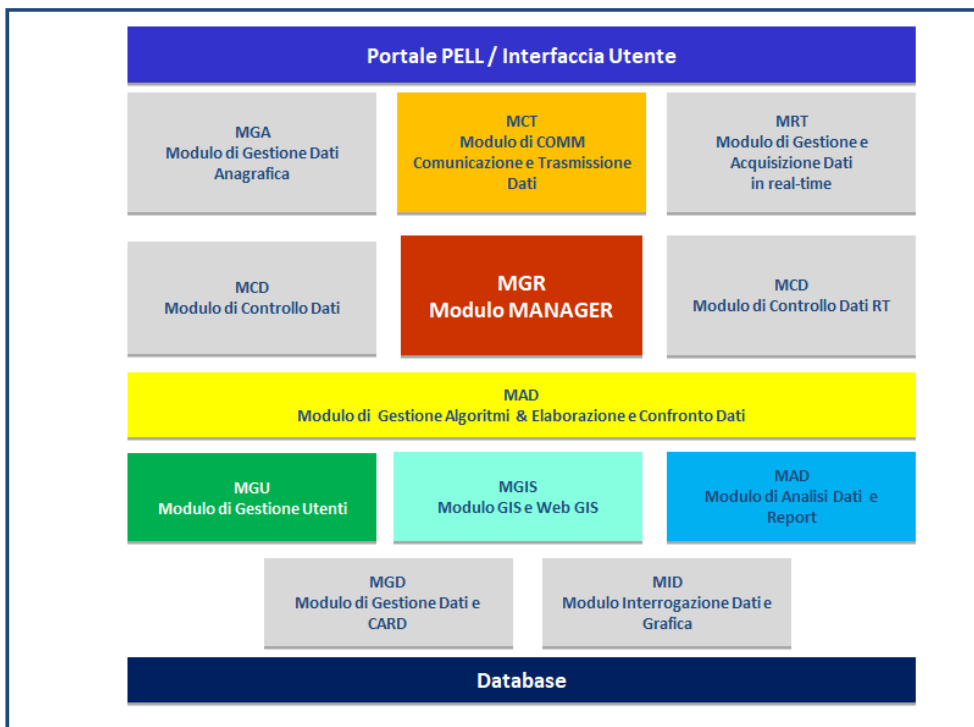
Portale PELL / Interfaccia Utente

MGA
Modulo di Gestione Dati Anagrafica

MCT
Modulo di COMM Comunicazione e Trasmissione Dati

MRT
Modulo di Gestione e Acquisizione Dati in real-time

MCD
Modulo di Controllo Dati

MGR
Modulo MANAGER

MCD
Modulo di Controllo Dati RT

MAD
Modulo di Gestione Algoritmi & Elaborazione e Confronto Dati

MGU
Modulo di Gestione Utenti

MGIS
Modulo GIS e Web GIS

MAD
Modulo di Analisi Dati e Report

MGD
Modulo di Gestione Dati e CARD

MID
Modulo Interrogazione Dati e Grafica

Database